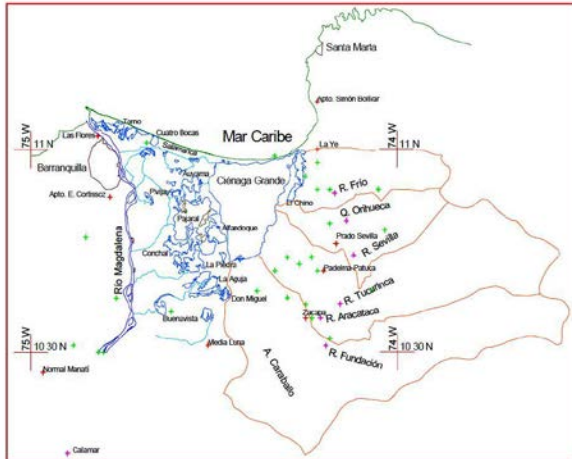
Santa Marta
Apto. Simón Bolívar
75 W
11 N
Las Flores
Tamo
Cuatro Bocas
Mar Caribe
La Ye
74 W
11 N
Barranquilla
Salamanca
Apto. E. Cortissoz
Aguas Negras
Ciénaga Grande
R. Frío
Pajaral
El Chino
Q. Orihueca
Prado Sevilla
Alfandoque
R. Sevilla
Conchal
La Piedra
Padelma-Patuca
La Aguja
Río Magdalena
R. Tucurinca
Don Miguel
Zacapa
R. Aracataca
Buenavista
75 W
10 30 N
74 W
10 30 N
Media Luna
R. Fundación
A. Caraballo
Normal Manatí
Calamar